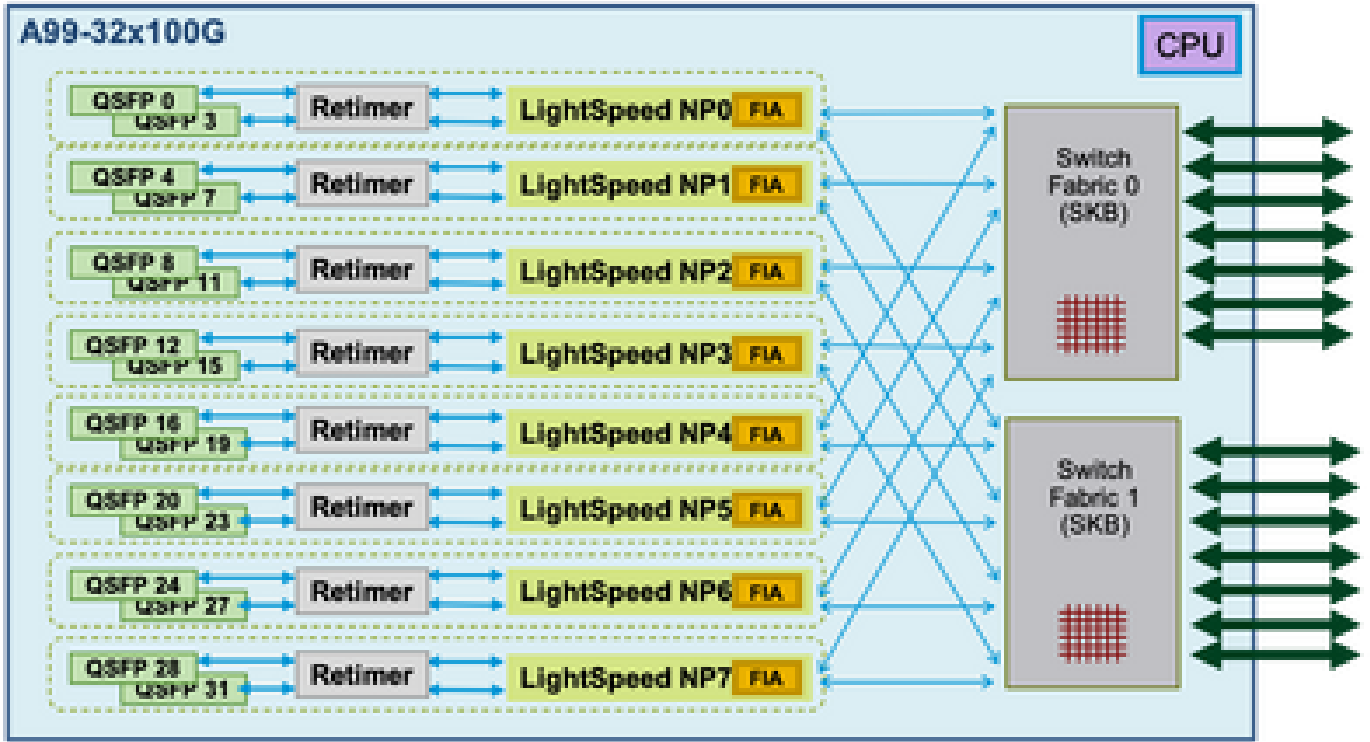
A99-32x100G

CPU

QSFP 0
QSFP 3
Retimer
LightSpeed NP0 FIA

QSFP 4
QSFP 7
Retimer
LightSpeed NP1 FIA

QSFP 8
QSFP 11
Retimer
LightSpeed NP2 FIA

QSFP 12
QSFP 15
Retimer
LightSpeed NP3 FIA

QSFP 16
QSFP 19
Retimer
LightSpeed NP4 FIA

QSFP 20
QSFP 23
Retimer
LightSpeed NP5 FIA

QSFP 24
QSFP 27
Retimer
LightSpeed NP6 FIA

QSFP 28
QSFP 31
Retimer
LightSpeed NP7 FIA

Switch Fabric 0 (SKB)

Switch Fabric 1 (SKB)